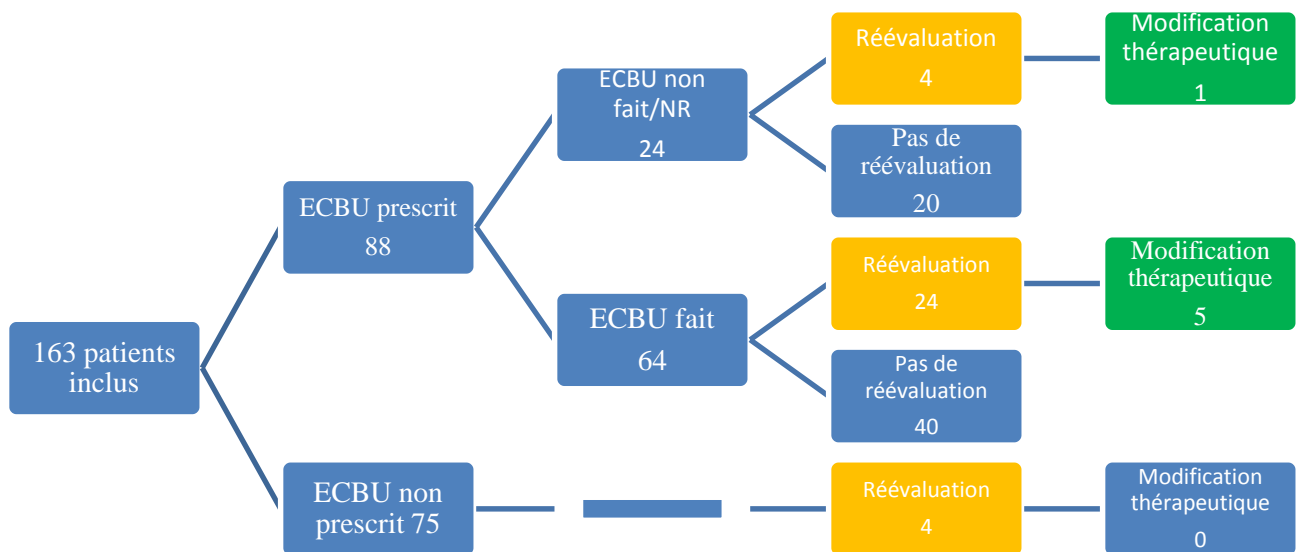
163 patients inclus

ECBU prescrit 88

ECBU non fait/NR 24

Réévaluation 4

Modification thérapeutique 1

Pas de réévaluation 20

ECBU fait 64

Réévaluation 24

Modification thérapeutique 5

Pas de réévaluation 40

ECBU non prescrit 75

Réévaluation 4

Modification thérapeutique 0